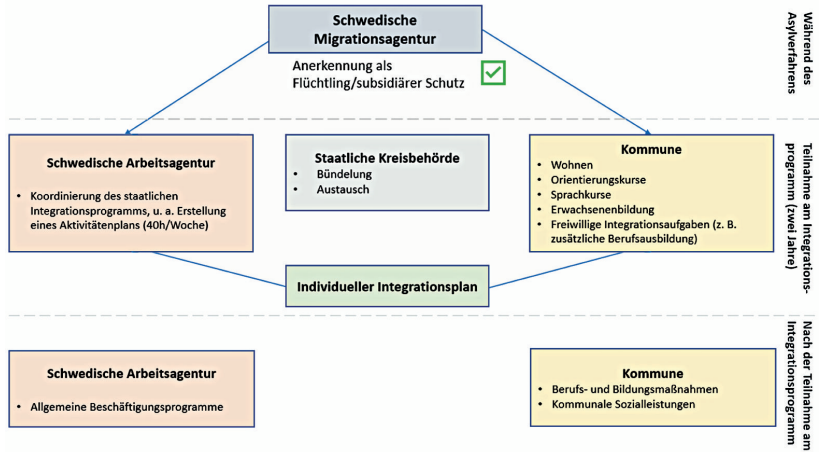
Schwedische Migrationsagentur

Anerkennung als Flüchtling/subsidiärer Schutz

Während des Asylverfahrens

Schwedische Arbeitsagentur

- Koordinierung des staatlichen Integrationsprogramms, u. a. Erstellung eines Aktivitätenplans (40h/Woche)

Staatliche Kreisbehörde

- Bündelung
- Austausch

Kommune

- Wohnen
- Orientierungskurse
- Sprachkurse
- Erwachsenenbildung
- Freiwillige Integrationsaufgaben (z. B. zusätzliche Berufsausbildung)

Individueller Integrationsplan

Teilnahme am Integrationsprogramm (zwei Jahre)

Schwedische Arbeitsagentur

- Allgemeine Beschäftigungsprogramme

Kommune

- Berufs- und Bildungsmaßnahmen
- Kommunale Sozialleistungen

Nach der Teilnahme am Integrationsprogramm